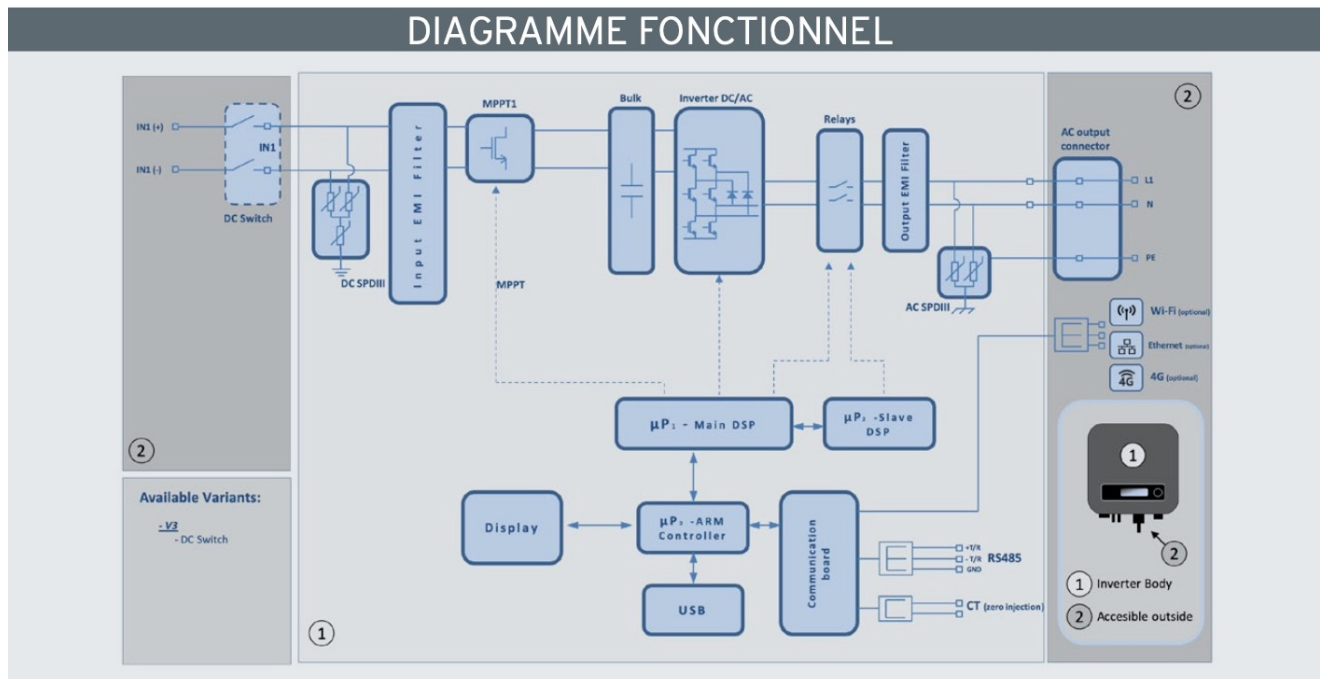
DIAGRAMME FONCTIONNEL

IN1 (+)
IN1 (-)
IN1
DC Switch
DC SPDIII
Input EMI Filter
MPPT1
MPPT
Bulk
Inverter DC/AC
Relays
Output EMI Filter
AC SPDIII
AC output connector
L1
N
PE
②
Wi-Fi (optional)
Ethernet (optional)
4G (optional)
4G
$\mu P_1$ - Main DSP
$\mu P_2$ -Slave DSP
Display
$\mu P_3$ -ARM Controller
USB
Communication board
+T/R
- T/R
GND
RS485
CT (zero injection)
①
②
Available Variants:
- V3
- DC Switch
①
①
②
① Inverter Body
② Accesible outside